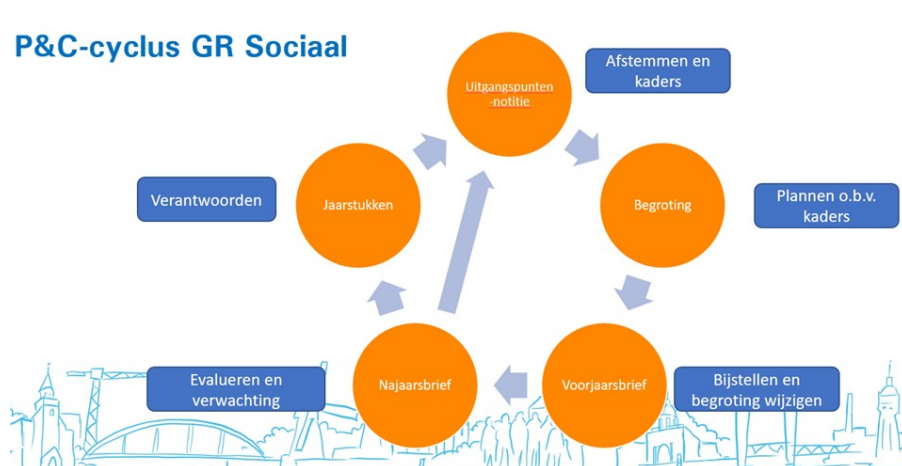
P&C-cyclus GR Sociaal

Uitgangspunten -notitie

Afstemmen en kaders

Begroting

Plannen o.b.v. kaders

Voorjaarsbrief

Bijstellen en begroting wijzigen

Najaarsbrief

Evalueren en verwachting

Jaarstukken

Verantwoorden